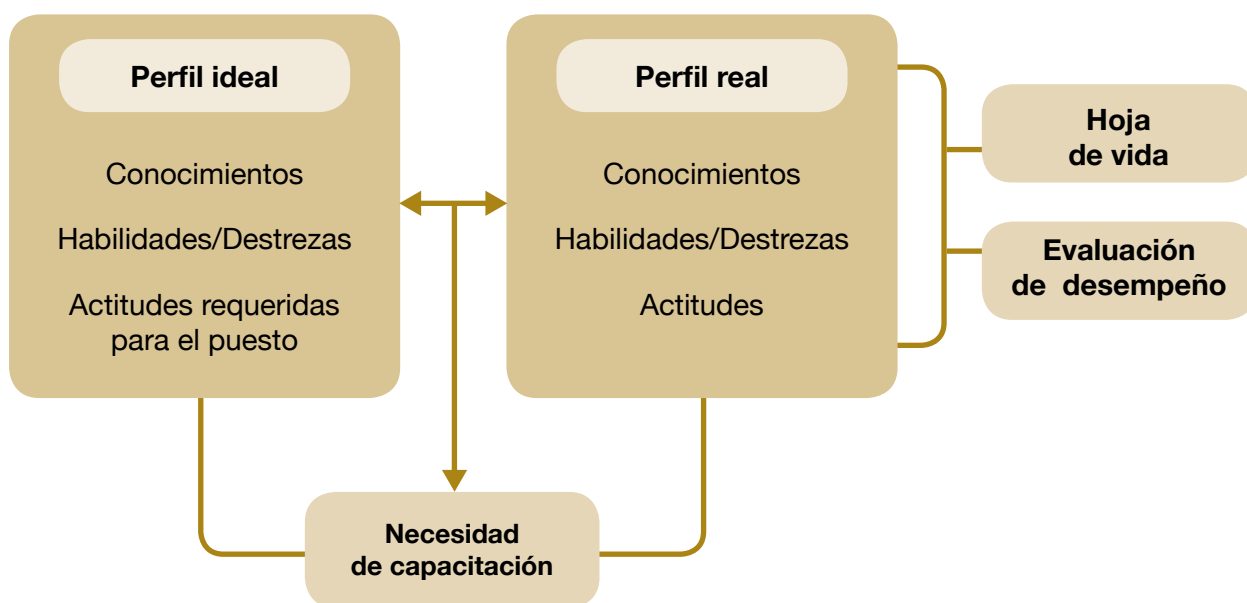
Perfil ideal

Conocimientos

Habilidades/Destrezas

Actitudes requeridas para el puesto

Perfil real

Conocimientos

Habilidades/Destrezas

Actitudes

Hoja de vida

Evaluación de desempeño

Necesidad de capacitación